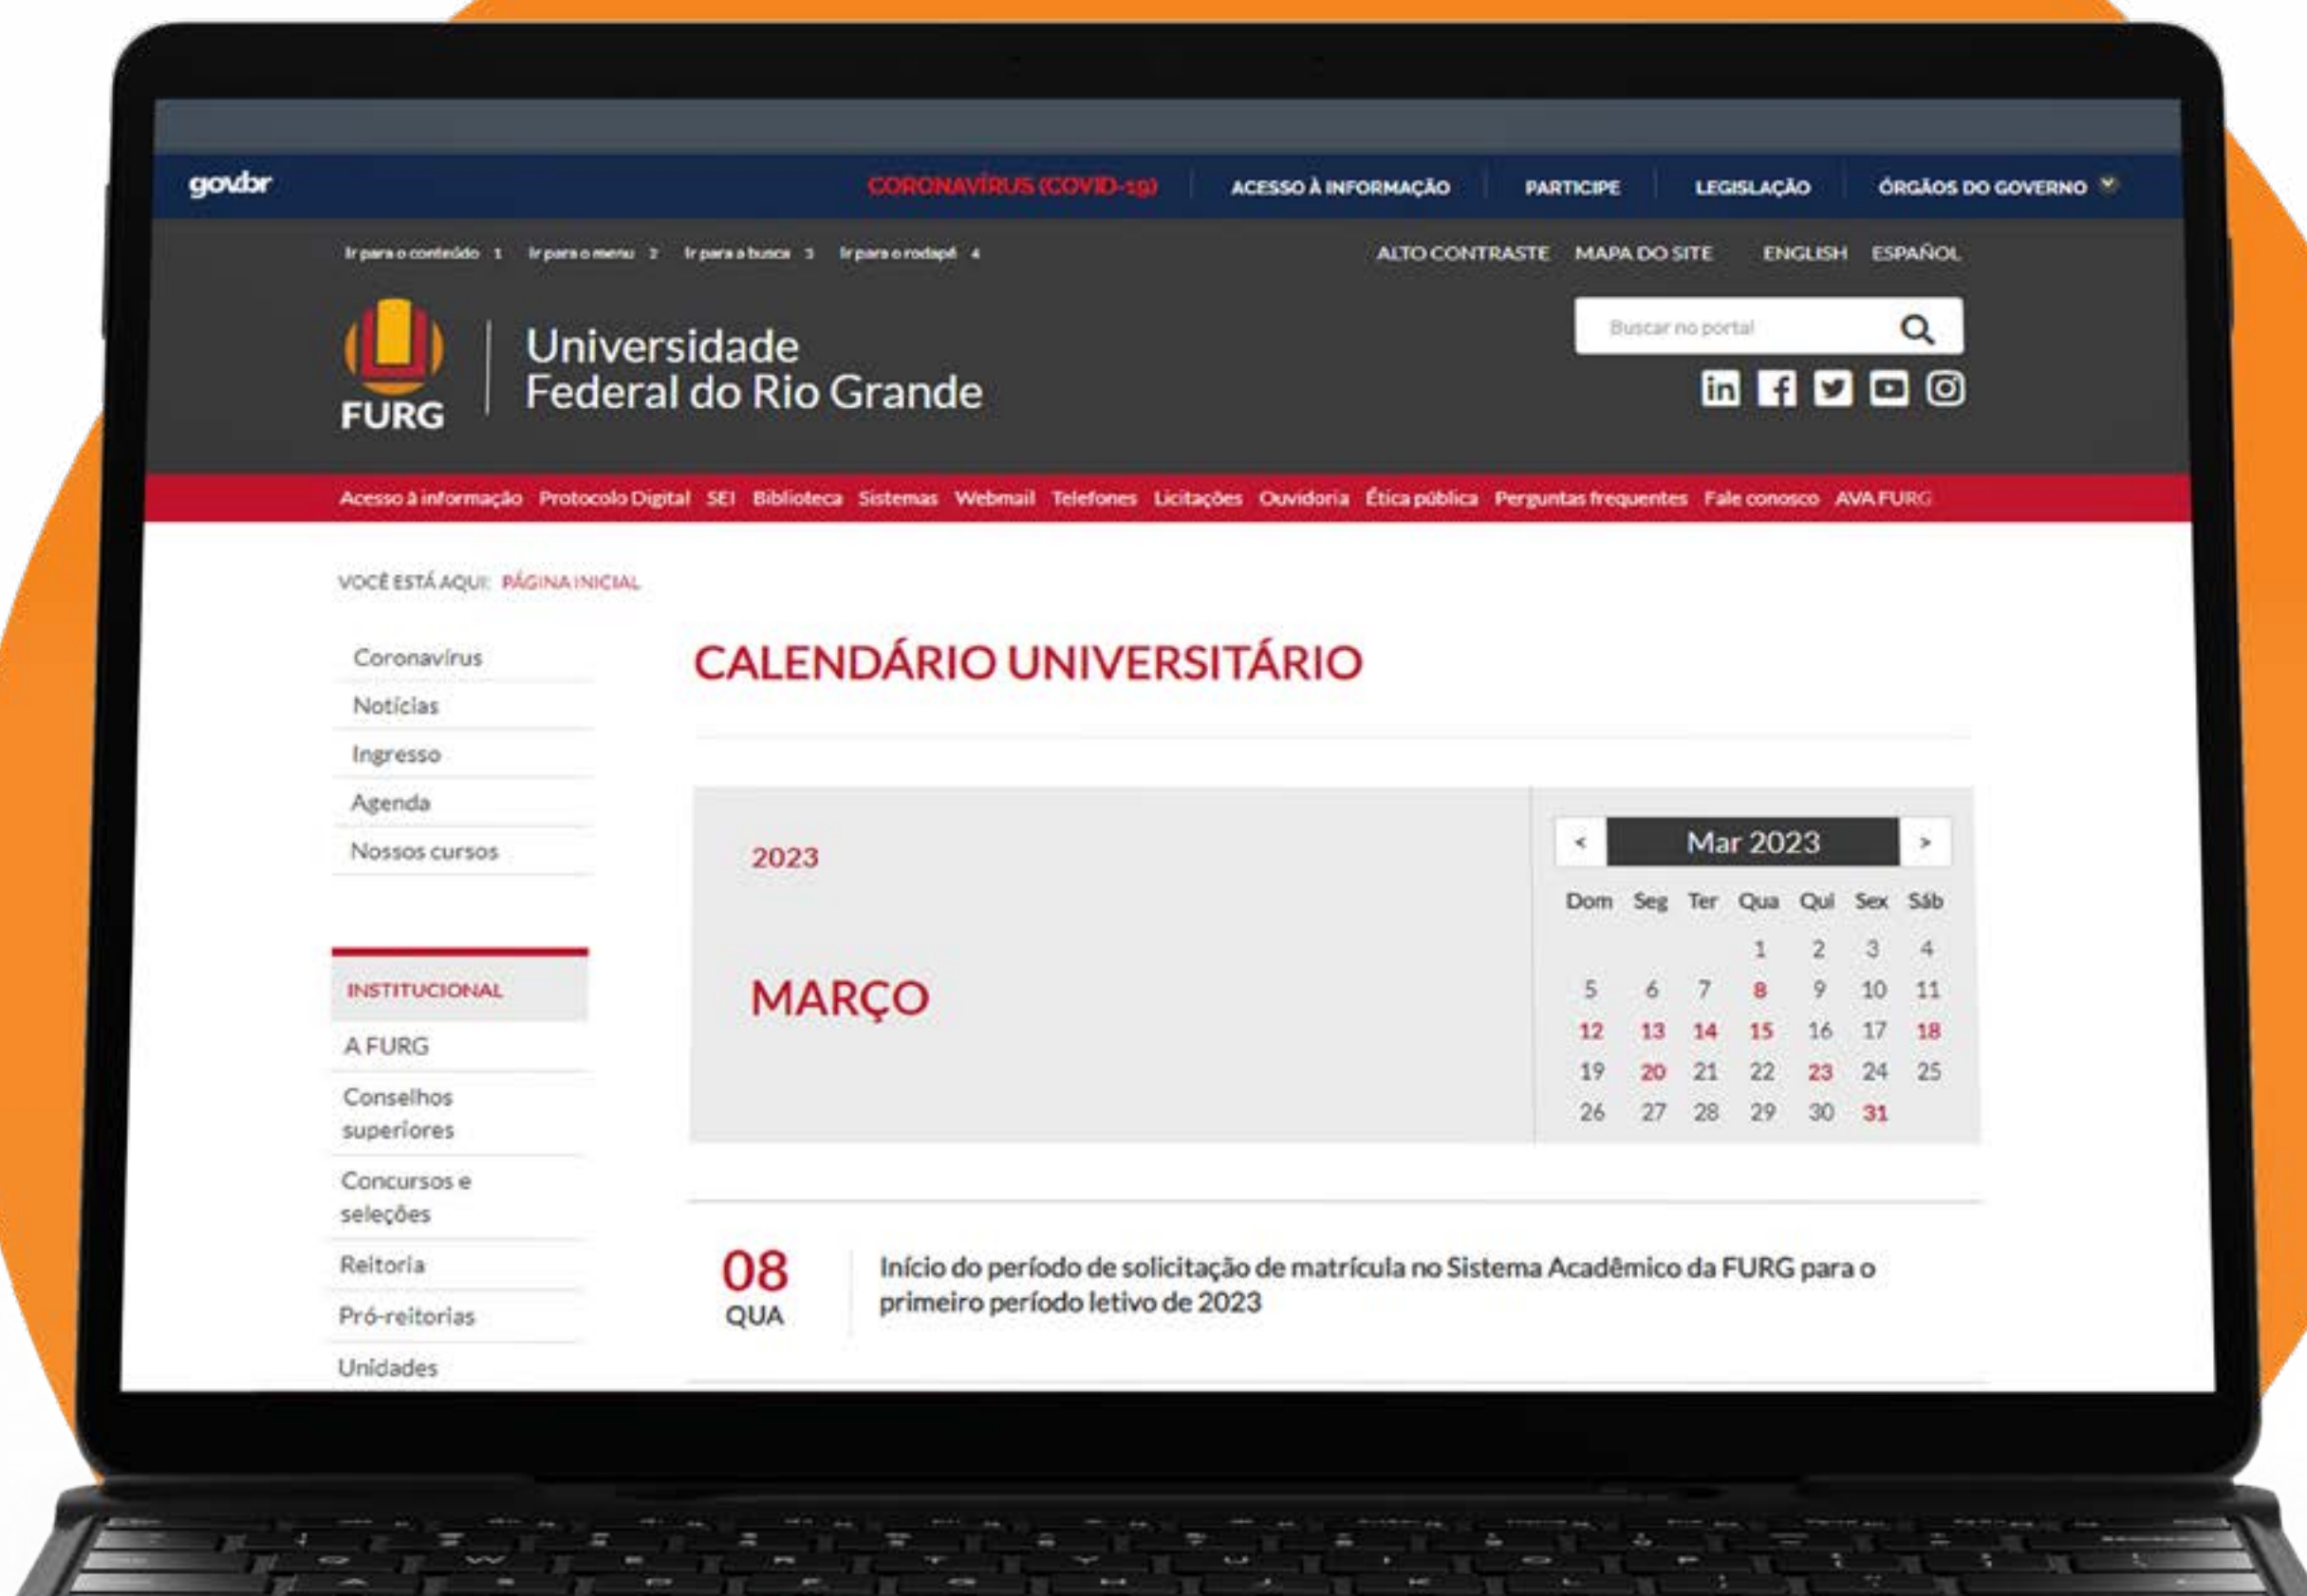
gov.br CORONAVÍRUS (COVID-19) ACESSO À INFORMAÇÃO PARTICIPE LEGISLAÇÃO ÓRGÃOS DO GOVERNO

Ir para o conteúdo 1 Ir para o menu 2 Ir para a busca 3 Ir para o rodapé 4

ALTO CONTRASTE MAPA DO SITE ENGLISH ESPAÑOL

FURG Universidade Federal do Rio Grande

Buscar no portal

Acesso à informação Protocolo Digital SEI Biblioteca Sistemas Webmail Telefones Licitações Ouvidoria Ética pública Perguntas frequentes Fale conosco AVA FURG

VOCÊ ESTÁ AQUI: PÁGINA INICIAL

Coronavírus
Notícias
Ingresso
Agenda
Nossos cursos

INSTITUCIONAL
A FURG
Conselhos superiores
Concursos e seleções
Reitoria
Pró-reitorias
Unidades

CALENDÁRIO UNIVERSITÁRIO

2023

MARÇO

| < | Mar 2023 | > |

| Dom | Seg | Ter | Qua | Qui | Sex | Sáb |
|---|---|---|---|---|---|---|
| | | | 1 | 2 | 3 | 4 |
| 5 | 6 | 7 | 8 | 9 | 10 | 11 |
| 12 | 13 | 14 | 15 | 16 | 17 | 18 |
| 19 | 20 | 21 | 22 | 23 | 24 | 25 |
| 26 | 27 | 28 | 29 | 30 | 31 | |

08
QUA
Início do período de solicitação de matrícula no Sistema Acadêmico da FURG para o primeiro período letivo de 2023